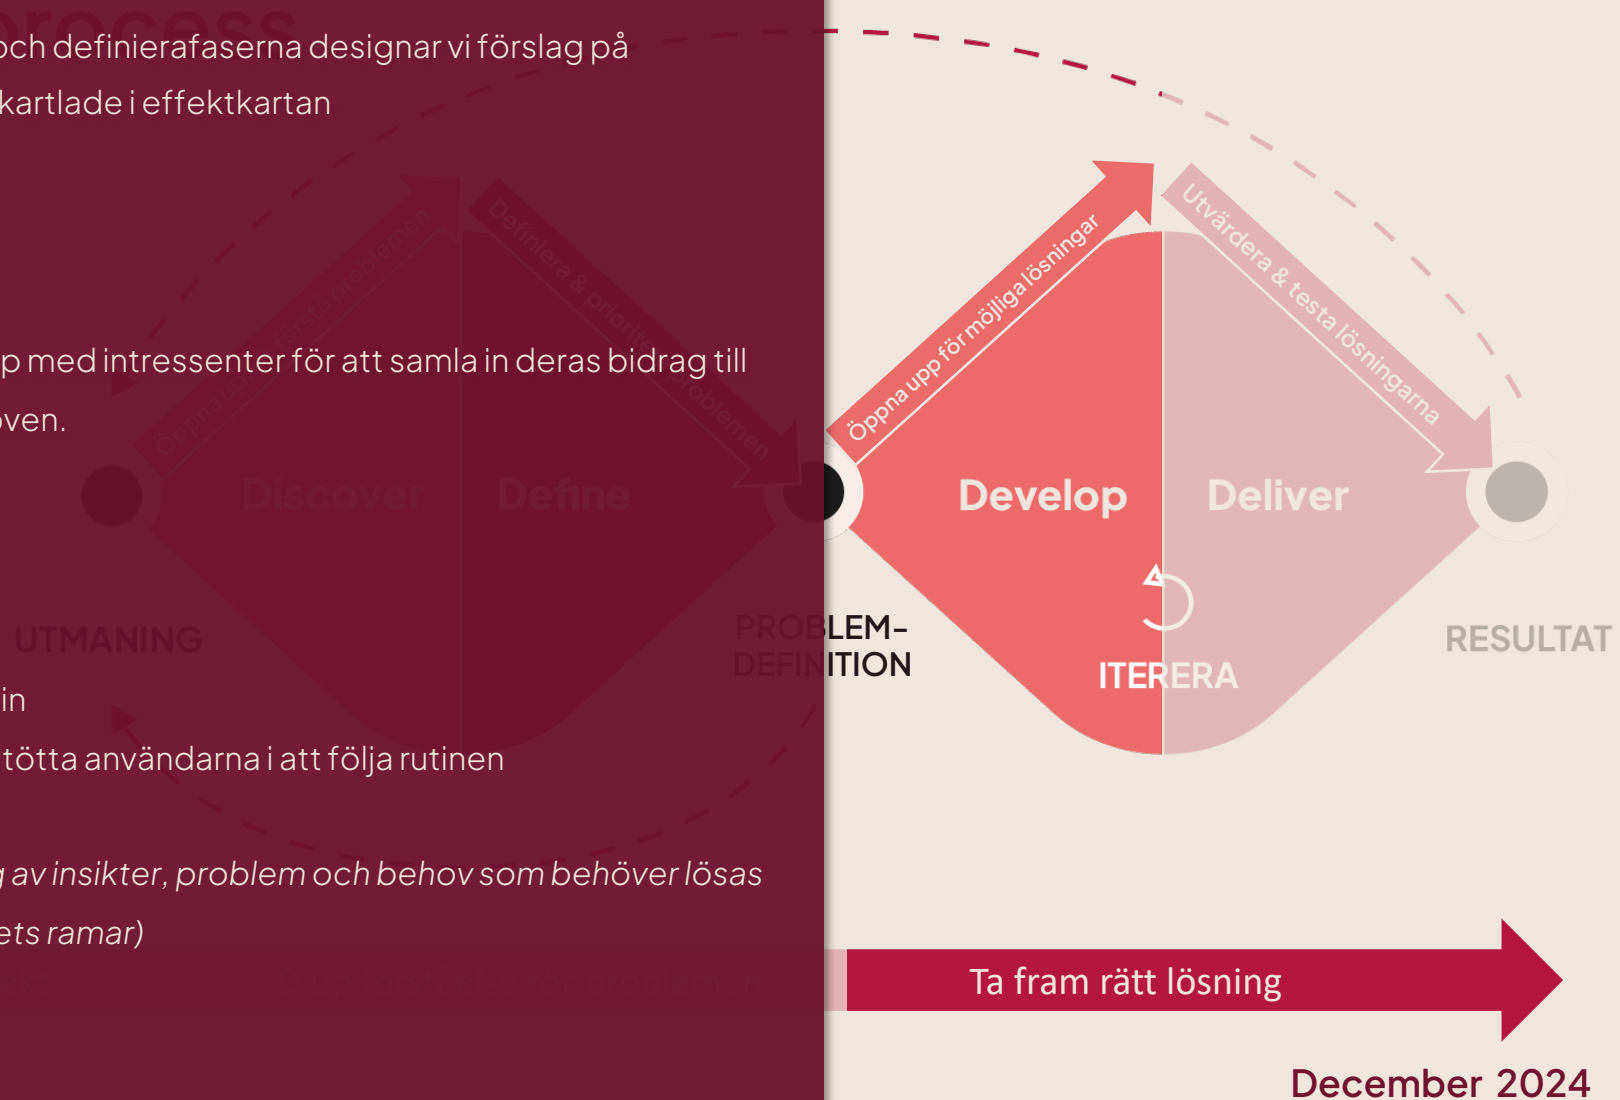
och definierafaserna designar vi förslag på
kartlade i effektkartan

p med intressenter för att samla in deras bidrag till
ven.

in
tötta användarna i att följa rutinen

av insikter, problem och behov som behöver lösas
ets ramar)

Öppna upp för möjliga lösningar

Utvärdera & testa lösningarna

Discover

Define

Develop

Deliver

UTMANING

PROBLEM-
DEFINITION

ITERERA

RESULTAT

Djup förståelse för problemen

Ta fram rätt lösning

December 2024